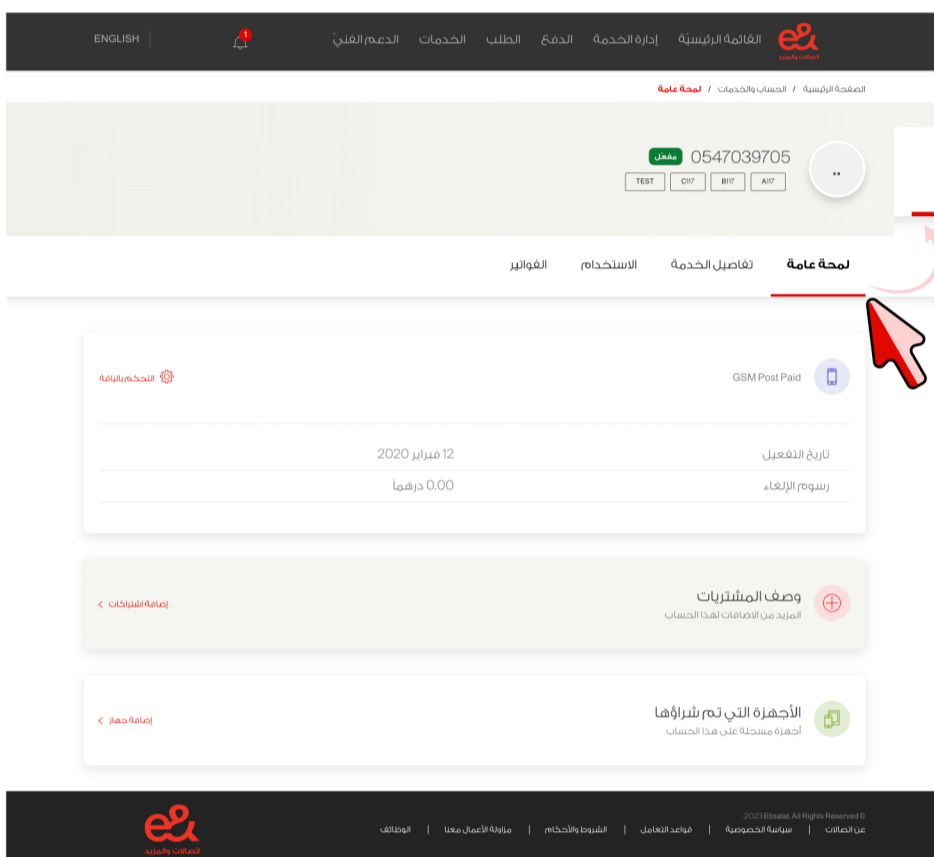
e&
اتصالات والمزيد

القائمة الرئيسية إدارة الخدمة الدفع الطلب الخدمات الدعم الفنيّ

1

ENGLISH

الصفحة الرئيسية / الحساب والخدمات / لمحة عامة

..

0547039705 مفعل

A117 B117 C117 TEST

لمحة عامة تفاصيل الخدمة الاستخدام الفواتير

GSM Post Paid

التحكم بالباقة

تاريخ التفعيل 12 فبراير 2020

رسوم الإلغاء 0.00 درهماً

وصف المشتريات
المزيد من الاضافات لهذا الحساب

إضافة اشتراكات

الأجهزة التي تم شراؤها
أجهزة مسجلة على هذا الحساب

إضافة جهاز

2023 Etisalat. All Rights Reserved ©

عن اتصالات | سياسة الخصوصية | قواعد التعامل | الشروط والأحكام | مزاولة الأعمال معنا | الوظائف

e&
اتصالات والمزيد